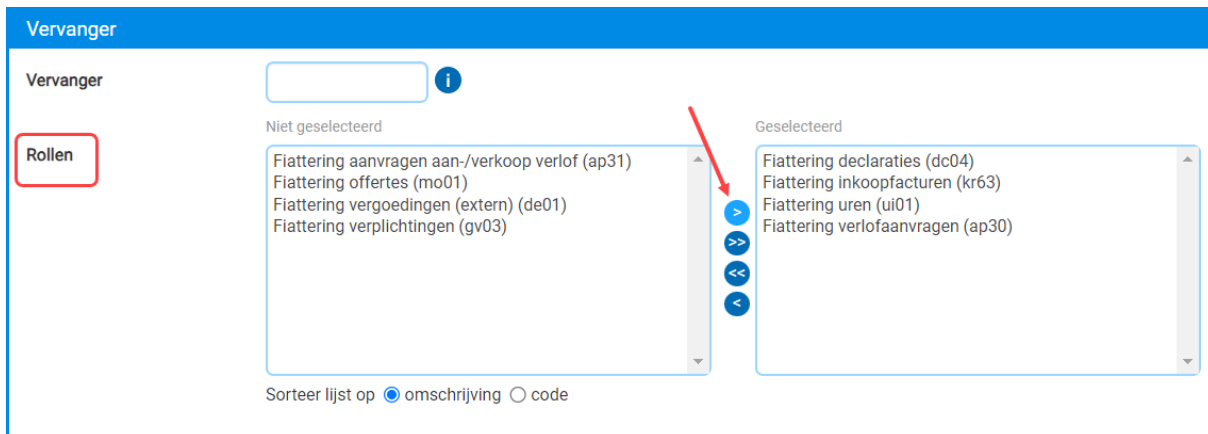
Vervanger

Vervanger

i

Rollen

Niet geselecteerd

Fiattering aanvragen aan-/verkoop verlof (ap31)
Fiattering offertes (mo01)
Fiattering vergoedingen (extern) (de01)
Fiattering verplichtingen (gv03)

>
>>
<<
<

Geselecteerd

Fiattering declaraties (dc04)
Fiattering inkoopfacturen (kr63)
Fiattering uren (ui01)
Fiattering verlofaanvragen (ap30)

Sorteer lijst op omschrijving code